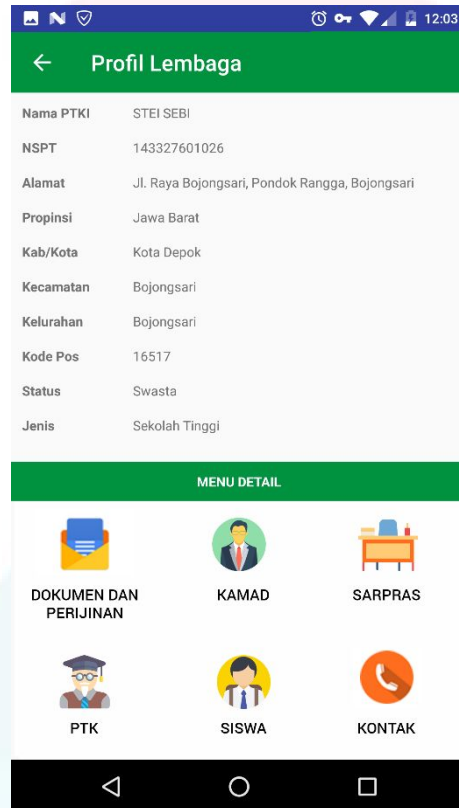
12:03

Profil Lembaga

| | |
|---|---|
| Nama PTKI | STEI SEBI |
| NSPT | 143327601026 |
| Alamat | Jl. Raya Bojongsari, Pondok Rangga, Bojongsari |
| Propinsi | Jawa Barat |
| Kab/Kota | Kota Depok |
| Kecamatan | Bojongsari |
| Kelurahan | Bojongsari |
| Kode Pos | 16517 |
| Status | Swasta |
| Jenis | Sekolah Tinggi |

MENU DETAIL

DOKUMEN DAN PERIJINAN

KAMAD

SARPRAS

PTK

SISWA

KONTAK